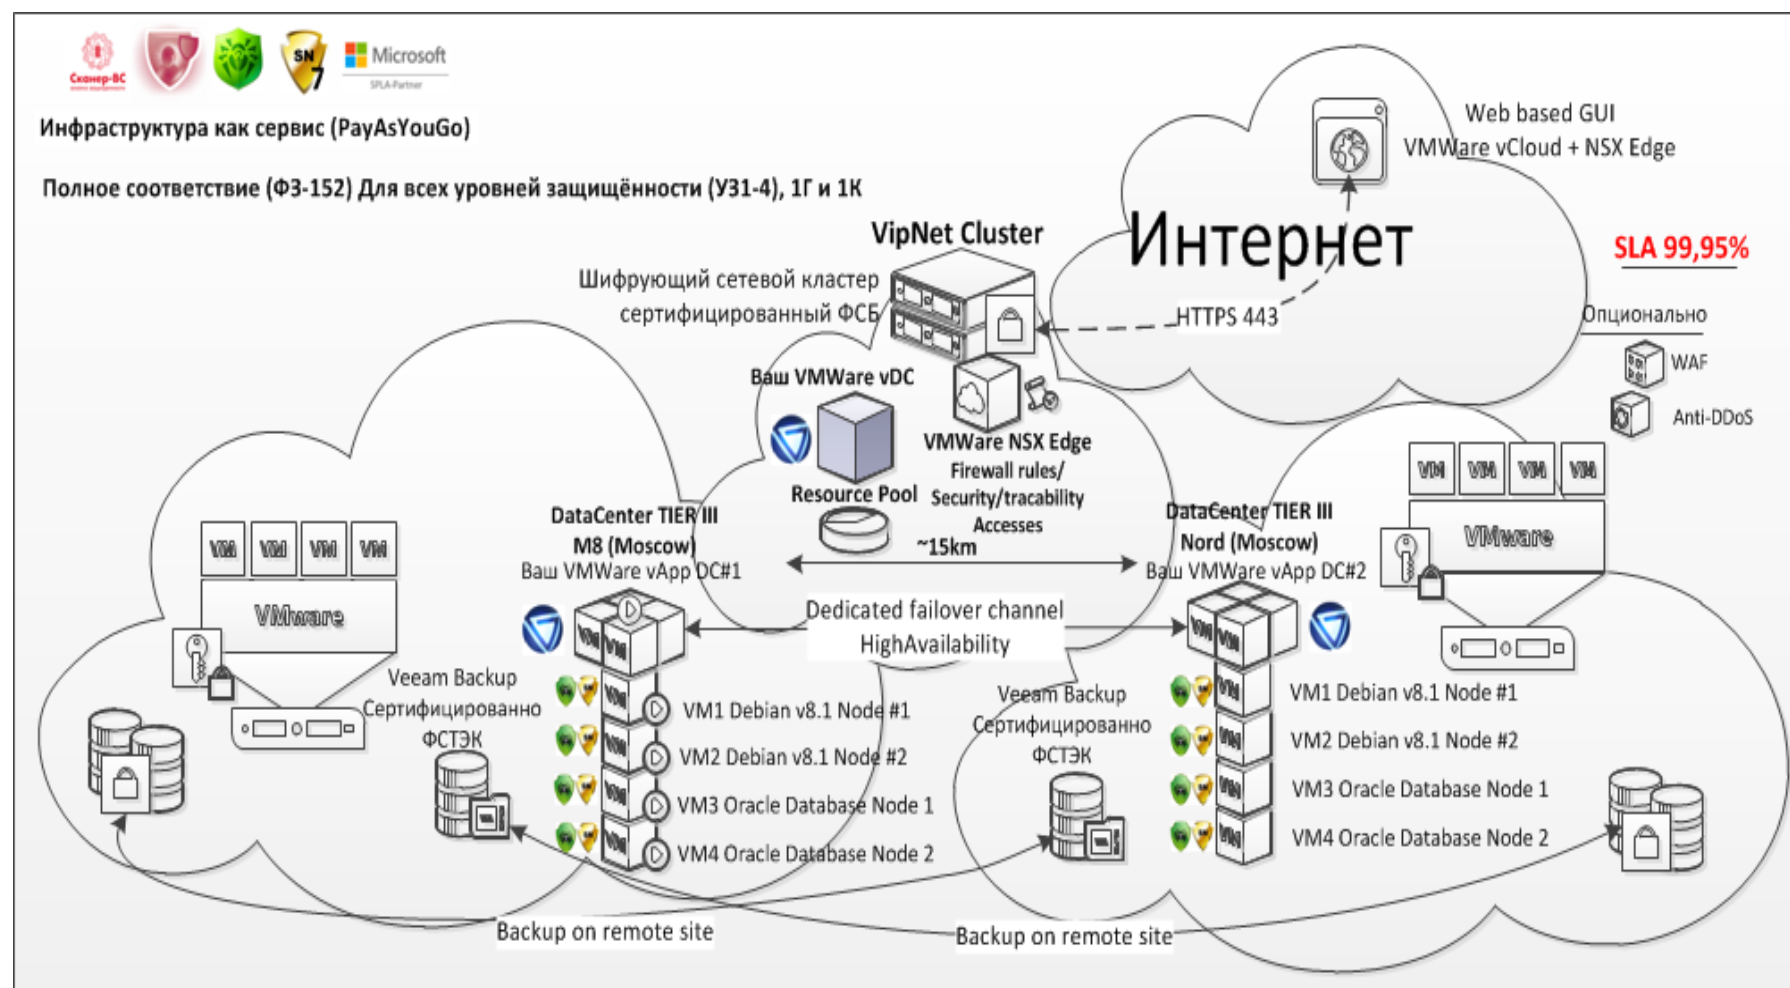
Сканер-ВС

SN 7

Microsoft
SPLA Partner

Инфраструктура как сервис (PayAsYouGo)

Полное соответствие (ФЗ-152) Для всех уровней защищённости (УЗ1-4), 1Г и 1К

Web based GUI
VMWare vCloud + NSX Edge

Интернет

SLA 99,95%

VipNet Cluster
Шифрующий сетевой кластер
сертифицированный ФСБ

HTTPS 443

Опционально
WAF
Anti-DDoS

Ваш VMWare vDC

Resource Pool

VMWare NSX Edge
Firewall rules/
Security/tracability
Accesses

DataCenter TIER III
M8 (Moscow)
Ваш VMWare vApp DC#1

~15km

DataCenter TIER III
Nord (Moscow)
Ваш VMWare vApp DC#2

VM VM VM VM
VMware

VM VM VM VM
VMware

Dedicated failover channel
HighAvailability

Veeam Backup
Сертифицированно
ФСТЭК

VM1 Debian v8.1 Node #1
VM2 Debian v8.1 Node #2
VM3 Oracle Database Node 1
VM4 Oracle Database Node 2

Veeam Backup
Сертифицированно
ФСТЭК

VM1 Debian v8.1 Node #1
VM2 Debian v8.1 Node #2
VM3 Oracle Database Node 1
VM4 Oracle Database Node 2

Backup on remote site

Backup on remote site